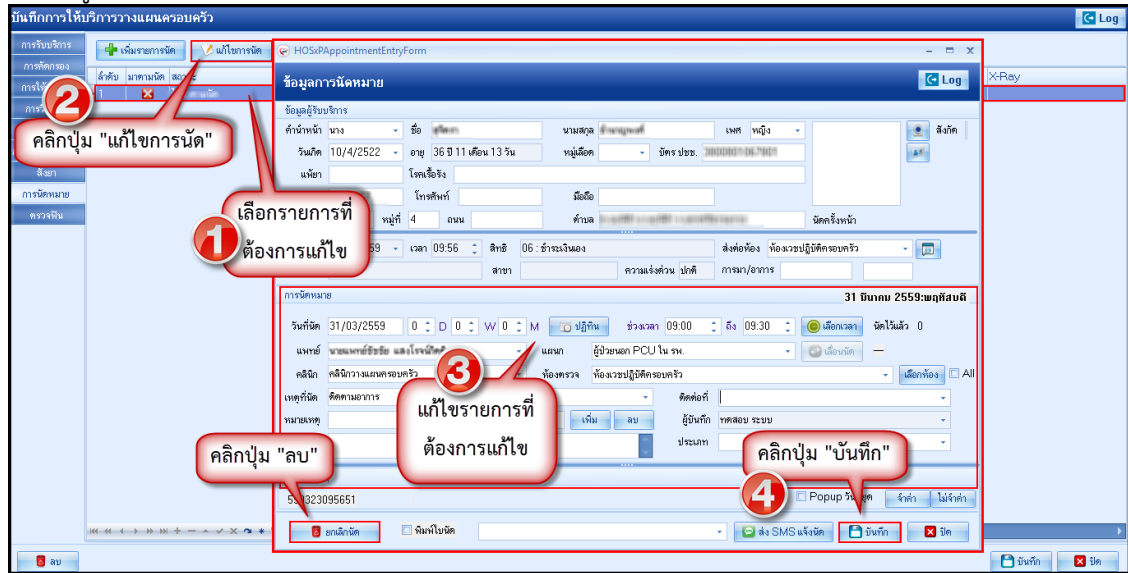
บันทึกการให้บริการวางแผนครอบครัว

Log

การรับบริการ
การคัดกรอง
การวินิจฉัย
การสั่งยา
สั่งยา
การนัดหมาย
ตรวจฟัน

เพิ่มรายการนัด
แก้ไขการนัด

ลำดับ
มาตามนัด
สถานะ
1

X-Ray

HOSxPAppointmentEntryForm

ข้อมูลการนัดหมาย

Log

ข้อมูลผู้รับบริการ

คำนำหน้า นาง
ชื่อ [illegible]
นามสกุล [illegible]
เพศ หญิง
สังกัด
วันเกิด 10/4/2522
อายุ 36 ปี 11 เดือน 13 วัน
หมู่เลือด
บัตร ปชช. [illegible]
แพ้ยา
โรคเรื้อรัง
โทรศัพท์
มือถือ
หมู่ที่ 4
ถนน
ตำบล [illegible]
นัดครั้งหน้า
559
เวลา 09:56
สิทธิ 06 : ชำระเงินเอง
ส่งต่อห้อง ห้องเวชปฏิบัติครอบครัว
สาขา
ความเร่งด่วน ปกติ
การมา/อาการ

การนัดหมาย
31 มีนาคม 2559:พฤหัสบดี
วันที่นัด 31/03/2559
0 D 0 W 0 M
ปฏิทิน
ช่วงเวลา 09:00
ถึง 09:30
เลือกเวลา
นัดไว้แล้ว 0
แพทย์ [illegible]
แผนก ผู้ป่วยนอก PCU ใน รพ.
เลื่อนนัด
คลินิก คลินิกวางแผนครอบครัว
ห้องตรวจ ห้องเวชปฏิบัติครอบครัว
เลือกห้อง
All
เหตุที่นัด ติดตามอาการ
ติดต่อที่
หมายเหตุ
เพิ่ม
ลบ
ผู้บันทึก ทดสอบ ระบบ
ประเภท

5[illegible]323095651
Popup วันหยุด
จำค่า
ไม่จำค่า

ยกเลิกนัด
พิมพ์ใบนัด
ส่ง SMS แจ้งนัด
บันทึก
ปิด

ลบ
บันทึก
ปิด

1
เลือกรายการที่
ต้องการแก้ไข

2
คลิกปุ่ม "แก้ไขการนัด"

3
แก้ไขรายการที่
ต้องการแก้ไข

4
คลิกปุ่ม "บันทึก"

คลิกปุ่ม "ลบ"